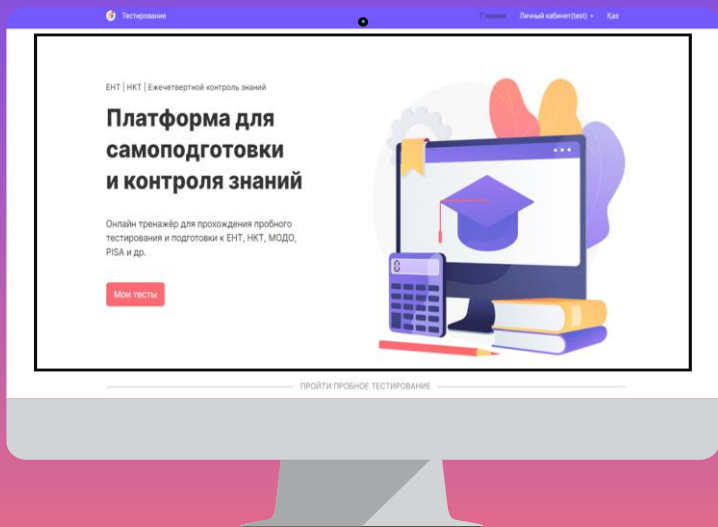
Тестирование

Главная Личный кабинет(test) Қаз

ЕНТ | НКТ | Ежечетвертной контроль знаний

Платформа для самоподготовки и контроля знаний

Онлайн тренажёр для прохождения пробного тестирования и подготовки к ЕНТ, НКТ, МОДО, PISA и др.

Мои тесты

ПРОЙТИ ПРОБНОЕ ТЕСТИРОВАНИЕ